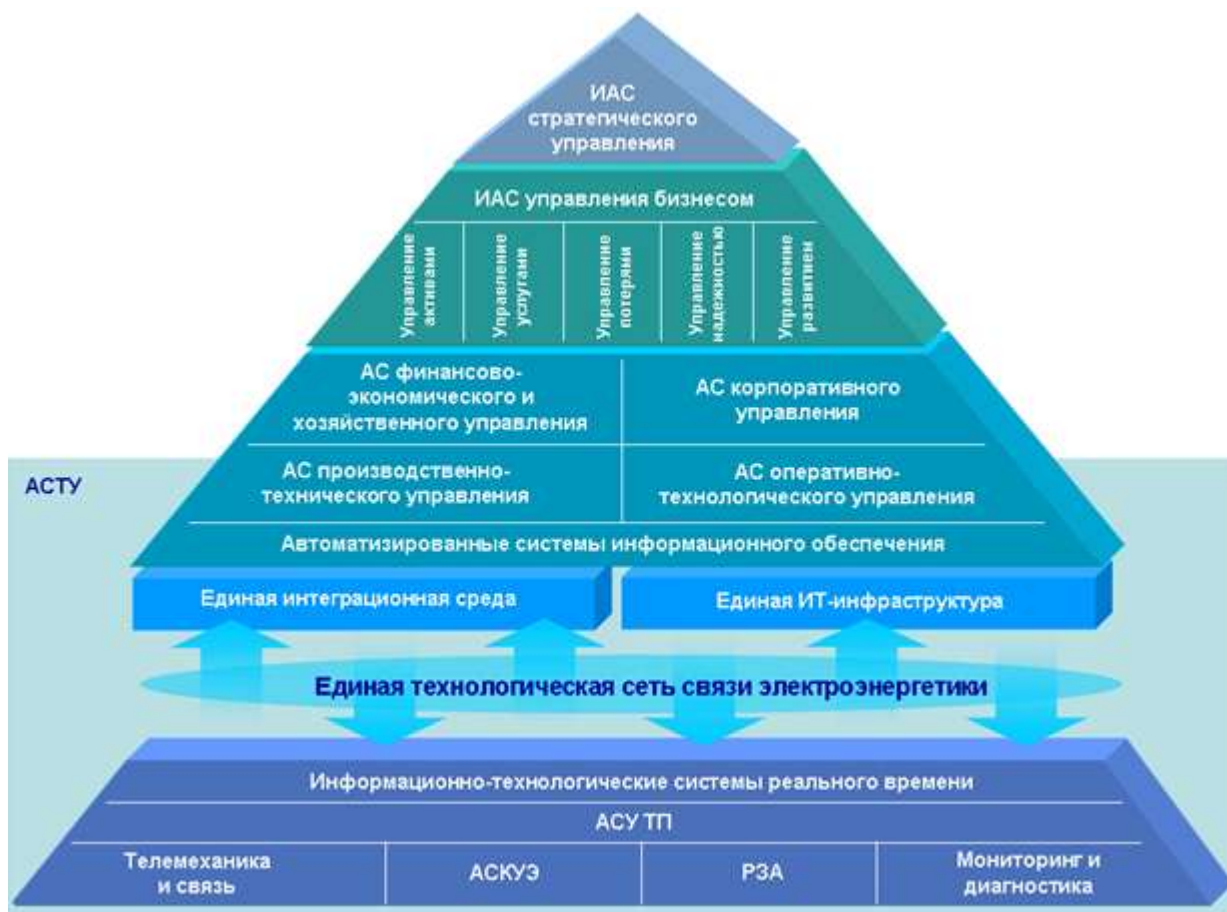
ИАС стратегического управления

ИАС управления бизнесом

Управление активами

Управление услугами

Управление потерями

Управление надежностью

Управление развитием

АС финансово-экономического и хозяйственного управления

АС корпоративного управления

АСТУ

АС производственно-технического управления

АС оперативно-технологического управления

Автоматизированные системы информационного обеспечения

Единая интеграционная среда

Единая ИТ-инфраструктура

Единая технологическая сеть связи электроэнергетики

Информационно-технологические системы реального времени

АСУ ТП

Телемеханика и связь

АСКУЭ

РЗА

Мониторинг и диагностика